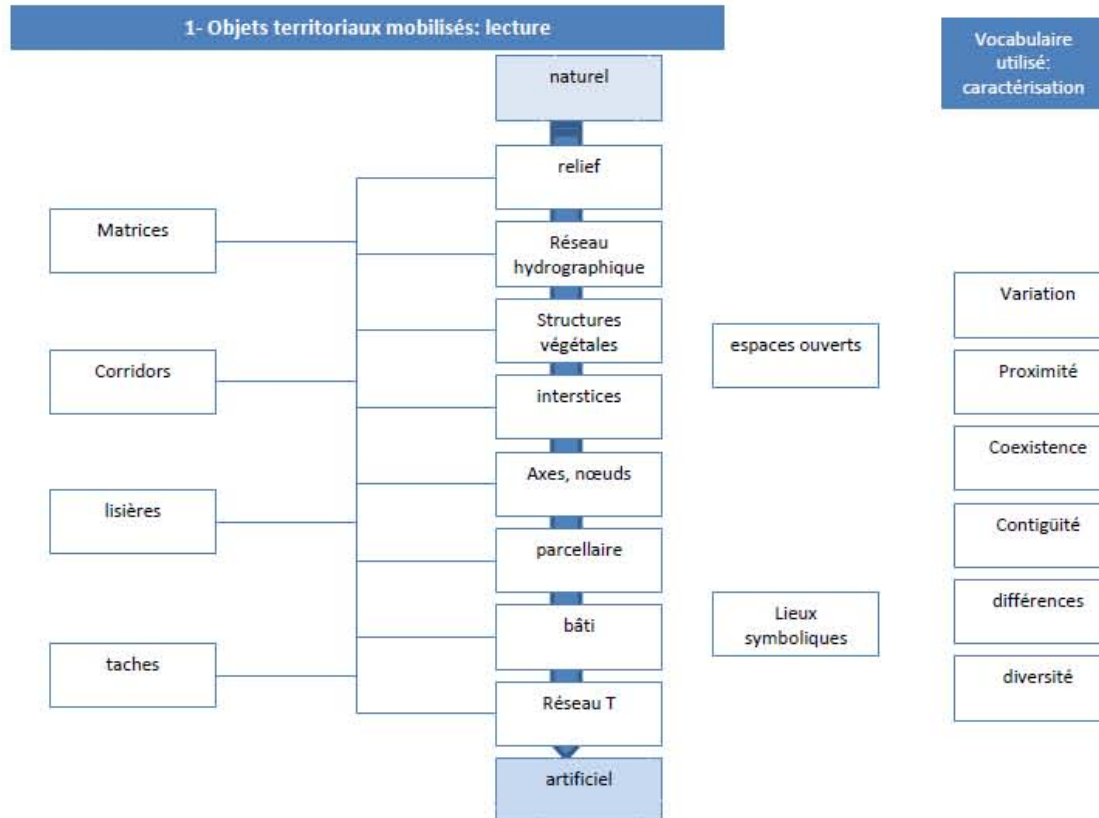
1- Objets territoriaux mobilisés: lecture

naturel

relief

Réseau hydrographique

Structures végétales

interstices

Axes, nœuds

parcellaire

bâti

Réseau T

artificiel

Matrices

Corridors

lisières

taches

espaces ouverts

Lieux symboliques

Vocabulaire utilisé: caractérisation

Variation

Proximité

Coexistence

Contigüité

différences

diversité